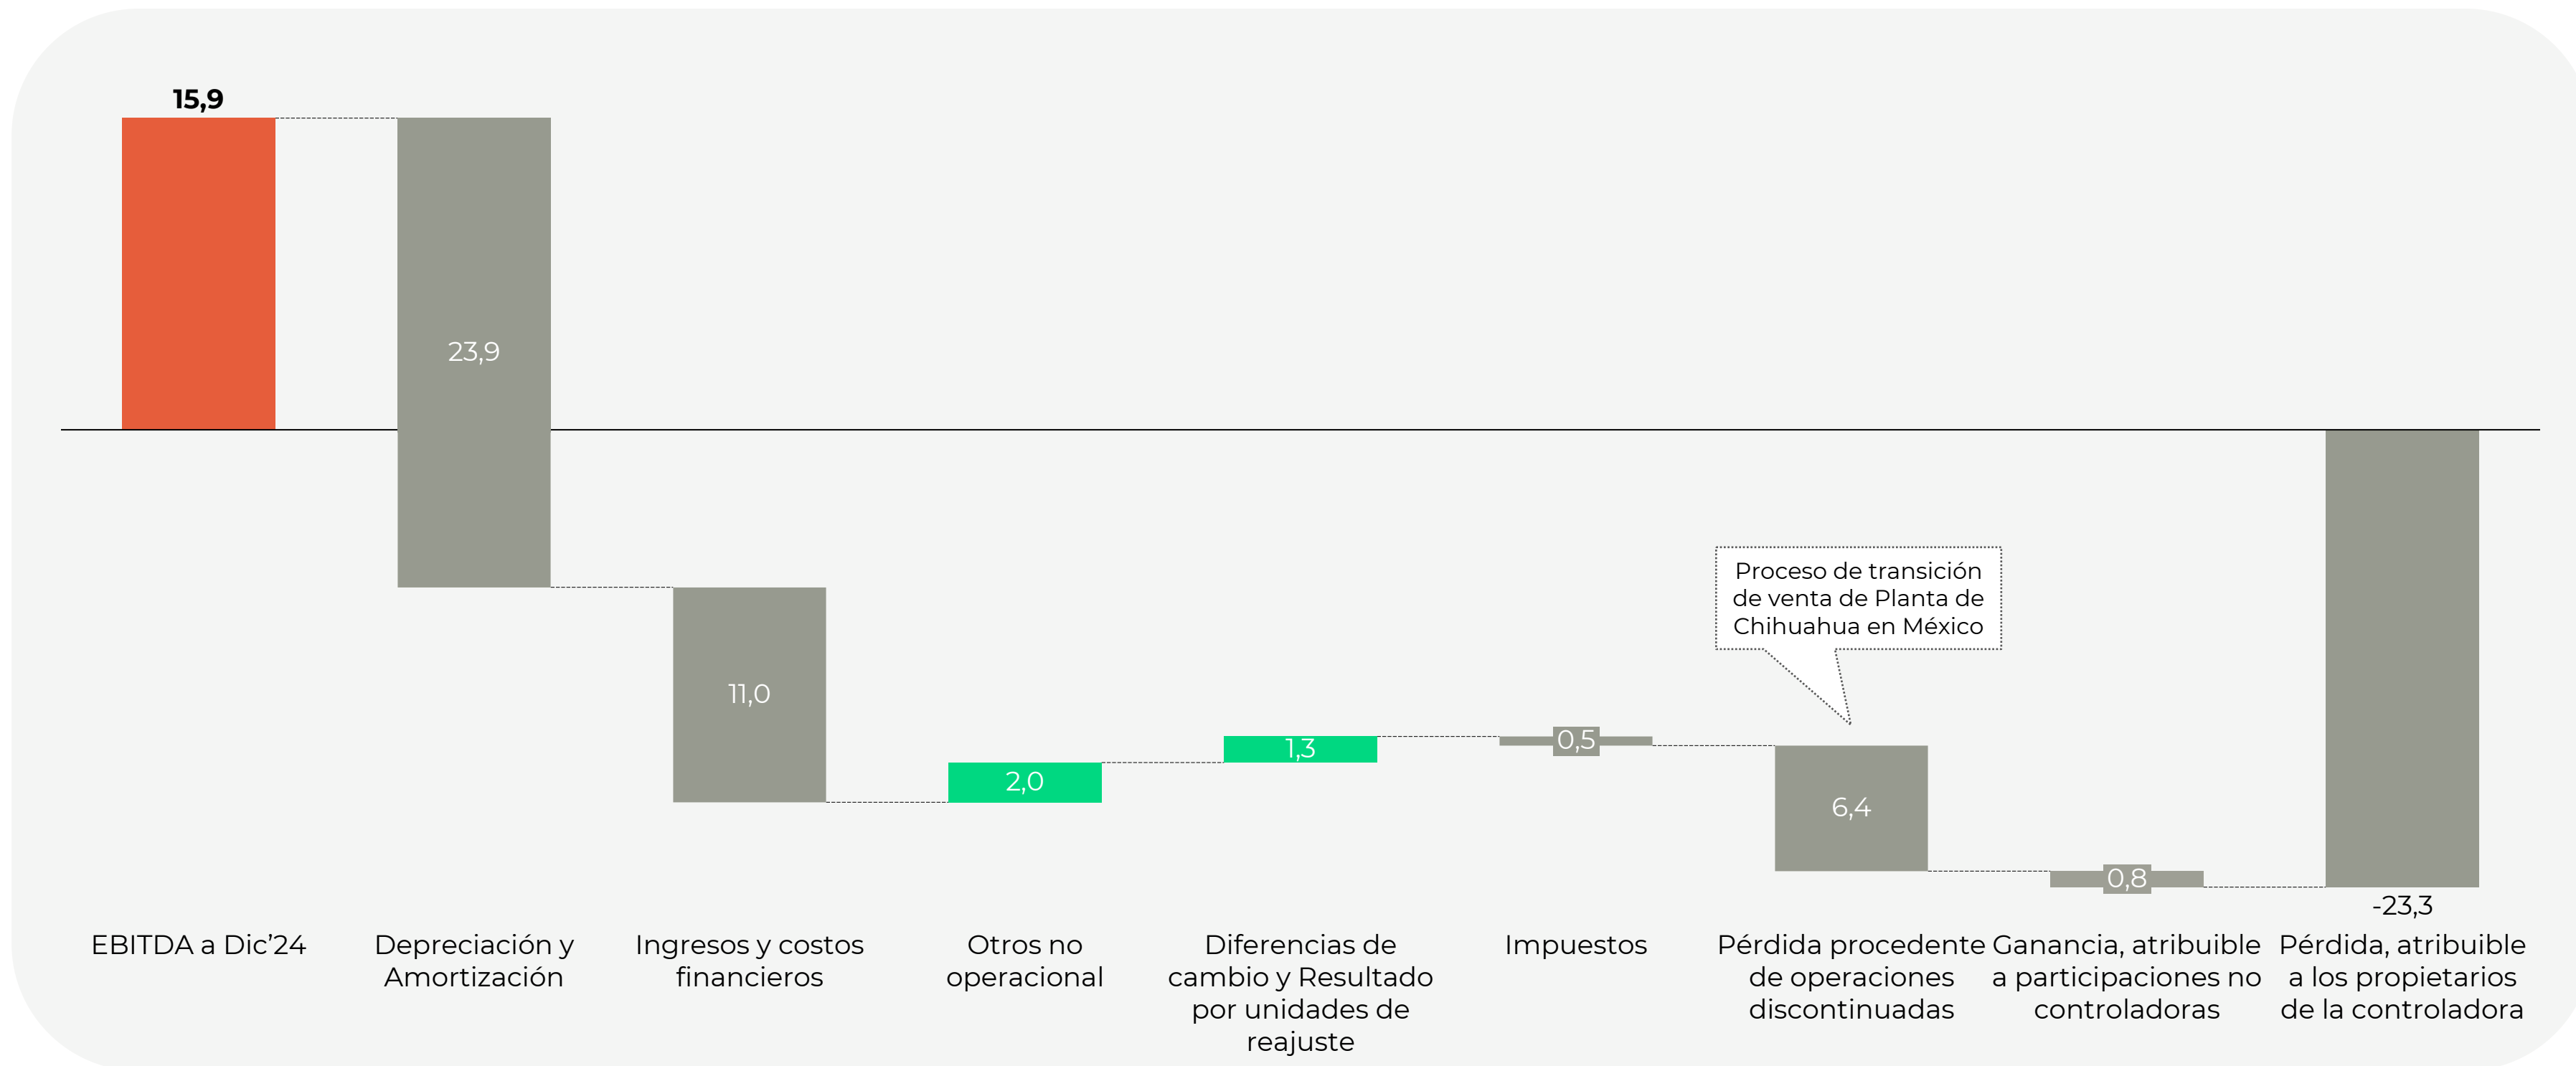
15,9

23,9

11,0

2,0

1,3

0,5

Proceso de transición de venta de Planta de Chihuahua en México

6,4

0,8

-23,3

EBITDA a Dic’24

Depreciación y Amortización

Ingresos y costos financieros

Otros no operacional

Diferencias de cambio y Resultado por unidades de reajuste

Impuestos

Pérdida procedente de operaciones discontinuadas

Ganancia, atribuible a participaciones no controladoras

Pérdida, atribuible a los propietarios de la controladora